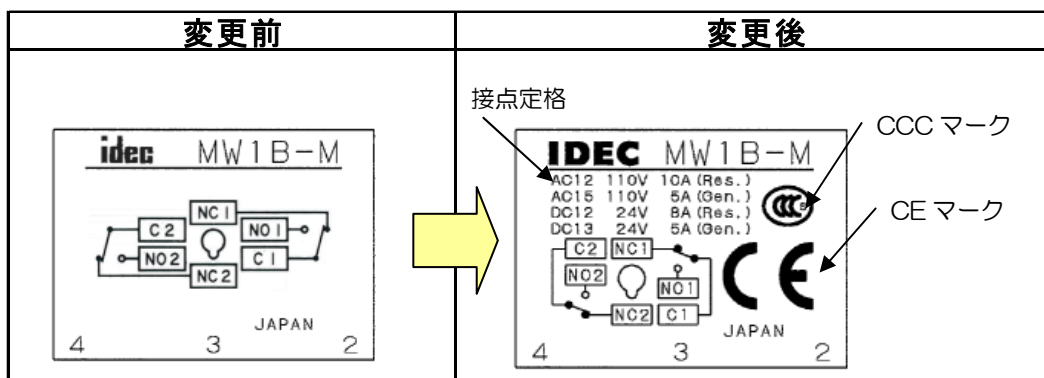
| 変更前 | 変更後 |
|---|---|
| idec MW1B−M<br>NC1<br>C2<br>NO1<br>NO2<br>C1<br>NC2<br>JAPAN<br>4 3 2 | 接点定格<br>CCC マーク<br>CE マーク<br>IDEC MW1B−M<br>AC12 110V 10A (Res.)<br>AC15 110V 5A (Gen.)<br>DC12 24V 8A (Res.)<br>DC13 24V 5A (Gen.)<br>C2 NC1<br>NO2<br>NO1<br>NC2 C1<br>JAPAN<br>4 3 2 |